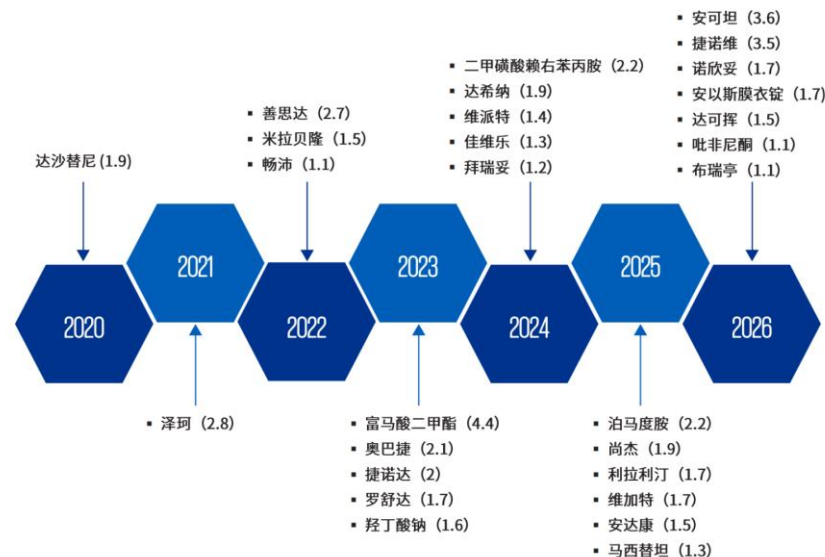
▪ 安可坦（3.6)
▪ 捷诺维（3.5)
▪ 诺欣妥（1.7)
▪ 安以斯膜衣锭（1.7)
▪ 达可挥（1.5)
▪ 吡非尼酮（1.1)
▪ 布瑞亭（1.1)

▪ 二甲磺酸赖右苯丙胺（2.2)
▪ 达希纳（1.9)
▪ 维派特（1.4)
▪ 佳维乐（1.3)
▪ 拜瑞妥（1.2)

▪ 善思达（2.7)
▪ 米拉贝隆（1.5)
▪ 畅沛（1.1)

达沙替尼 (1.9)

2020

2021

2022

2023

2024

2025

2026

▪ 泽珂（2.8)

▪ 富马酸二甲酯（4.4
▪ 奥巴捷（2.1)
▪ 捷诺达（2)
▪ 罗舒达（1.7)
▪ 羟丁酸钠（1.6)

▪ 泊马度胺（2.2)
▪ 尚杰（1.9)
▪ 利拉利汀（1.7)
▪ 维加特（1.7)
▪ 安达康（1.5)
▪ 马西替坦（1.3)